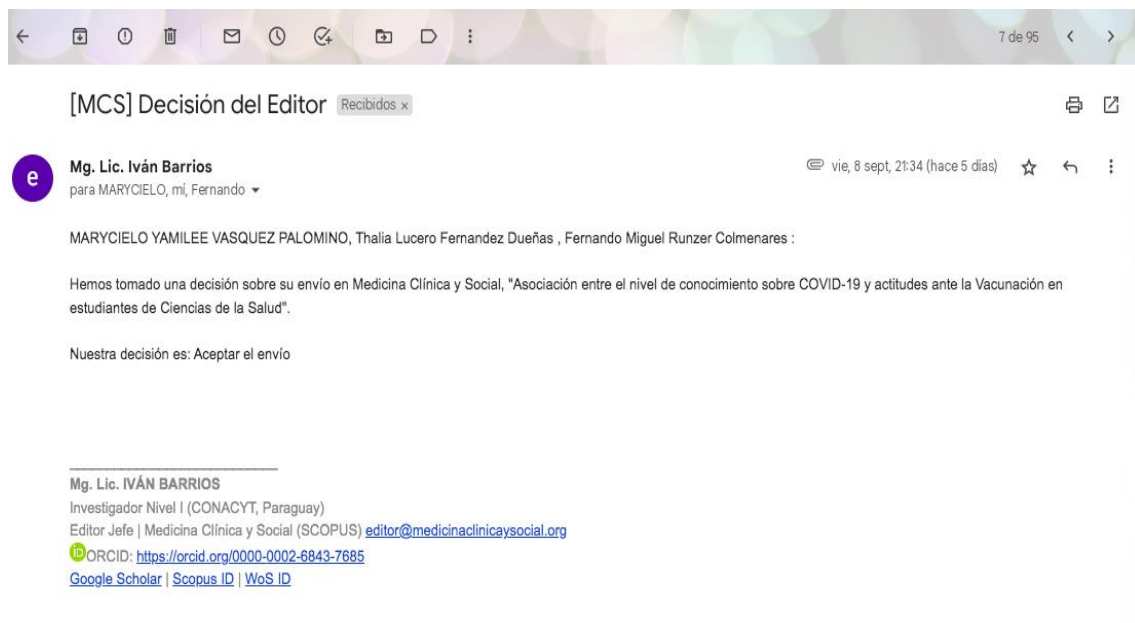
7 de 95

[MCS] Decisión del Editor Recibidos ×

e

Mg. Lic. Iván Barrios
para MARYCIELO, mí, Fernando

vie, 8 sept, 21:34 (hace 5 días)

MARYCIELO YAMILEE VASQUEZ PALOMINO, Thalia Lucero Fernandez Dueñas , Fernando Miguel Runzer Colmenares :

Hemos tomado una decisión sobre su envío en Medicina Clínica y Social, "Asociación entre el nivel de conocimiento sobre COVID-19 y actitudes ante la Vacunación en estudiantes de Ciencias de la Salud".

Nuestra decisión es: Aceptar el envío

________________________
Mg. Lic. IVÁN BARRIOS
Investigador Nivel I (CONACYT, Paraguay)
Editor Jefe | Medicina Clínica y Social (SCOPUS) editor@medicinaclinicaysocial.org
ORCID: https://orcid.org/0000-0002-6843-7685
Google Scholar | Scopus ID | WoS ID